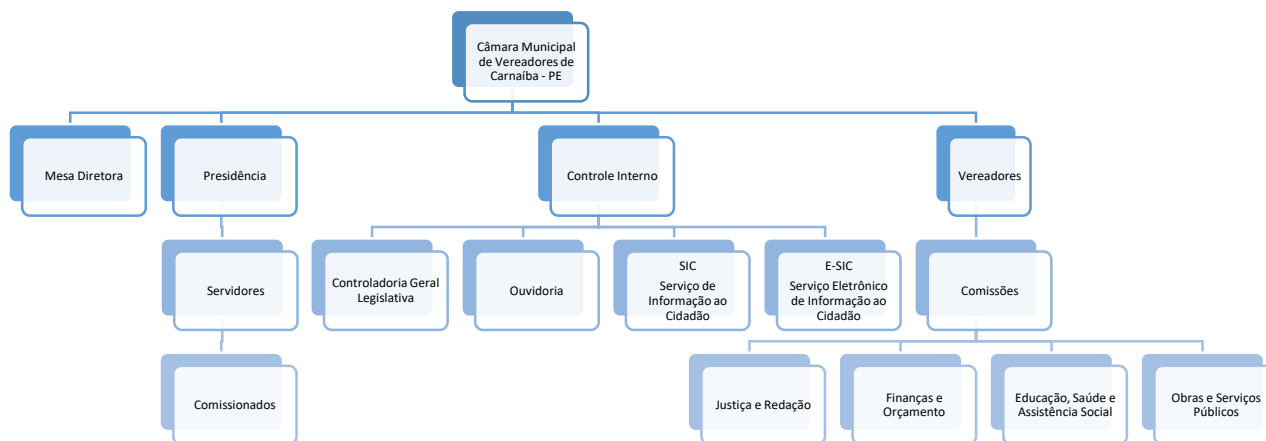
Câmara Municipal de Vereadores de Carnaíba - PE

Mesa Diretora

Presidência

Controle Interno

Vereadores

Servidores

Controladoria Geral Legislativa

Ouvidoria

SIC
Serviço de Informação ao Cidadão

E-SIC
Serviço Eletrônico de Informação ao Cidadão

Comissões

Comissionados

Justiça e Redação

Finanças e Orçamento

Educação, Saúde e Assistência Social

Obras e Serviços Públicos